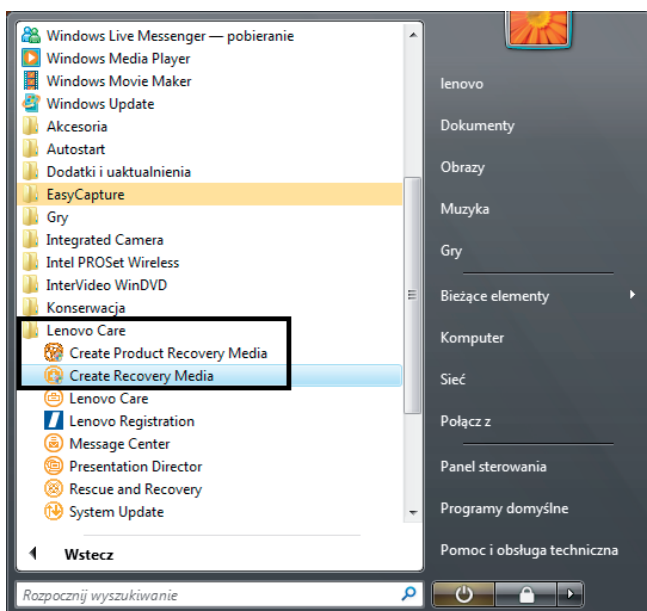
Windows Live Messenger — pobieranie
Windows Media Player
Windows Movie Maker
Windows Update
Akcesoria
Autostart
Dodatki i uaktualnienia
EasyCapture
Gry
Integrated Camera
Intel PROSet Wireless
InterVideo WinDVD
Konserwacja
Lenovo Care
Create Product Recovery Media
Create Recovery Media
Lenovo Care
Lenovo Registration
Message Center
Presentation Director
Rescue and Recovery
System Update

Wstecz

Rozpocznij wyszukiwanie

lenovo
Dokumenty
Obrazy
Muzyka
Gry
Bieżące elementy
Komputer
Sieć
Połącz z
Panel sterowania
Programy domyślne
Pomoc i obsługa techniczna